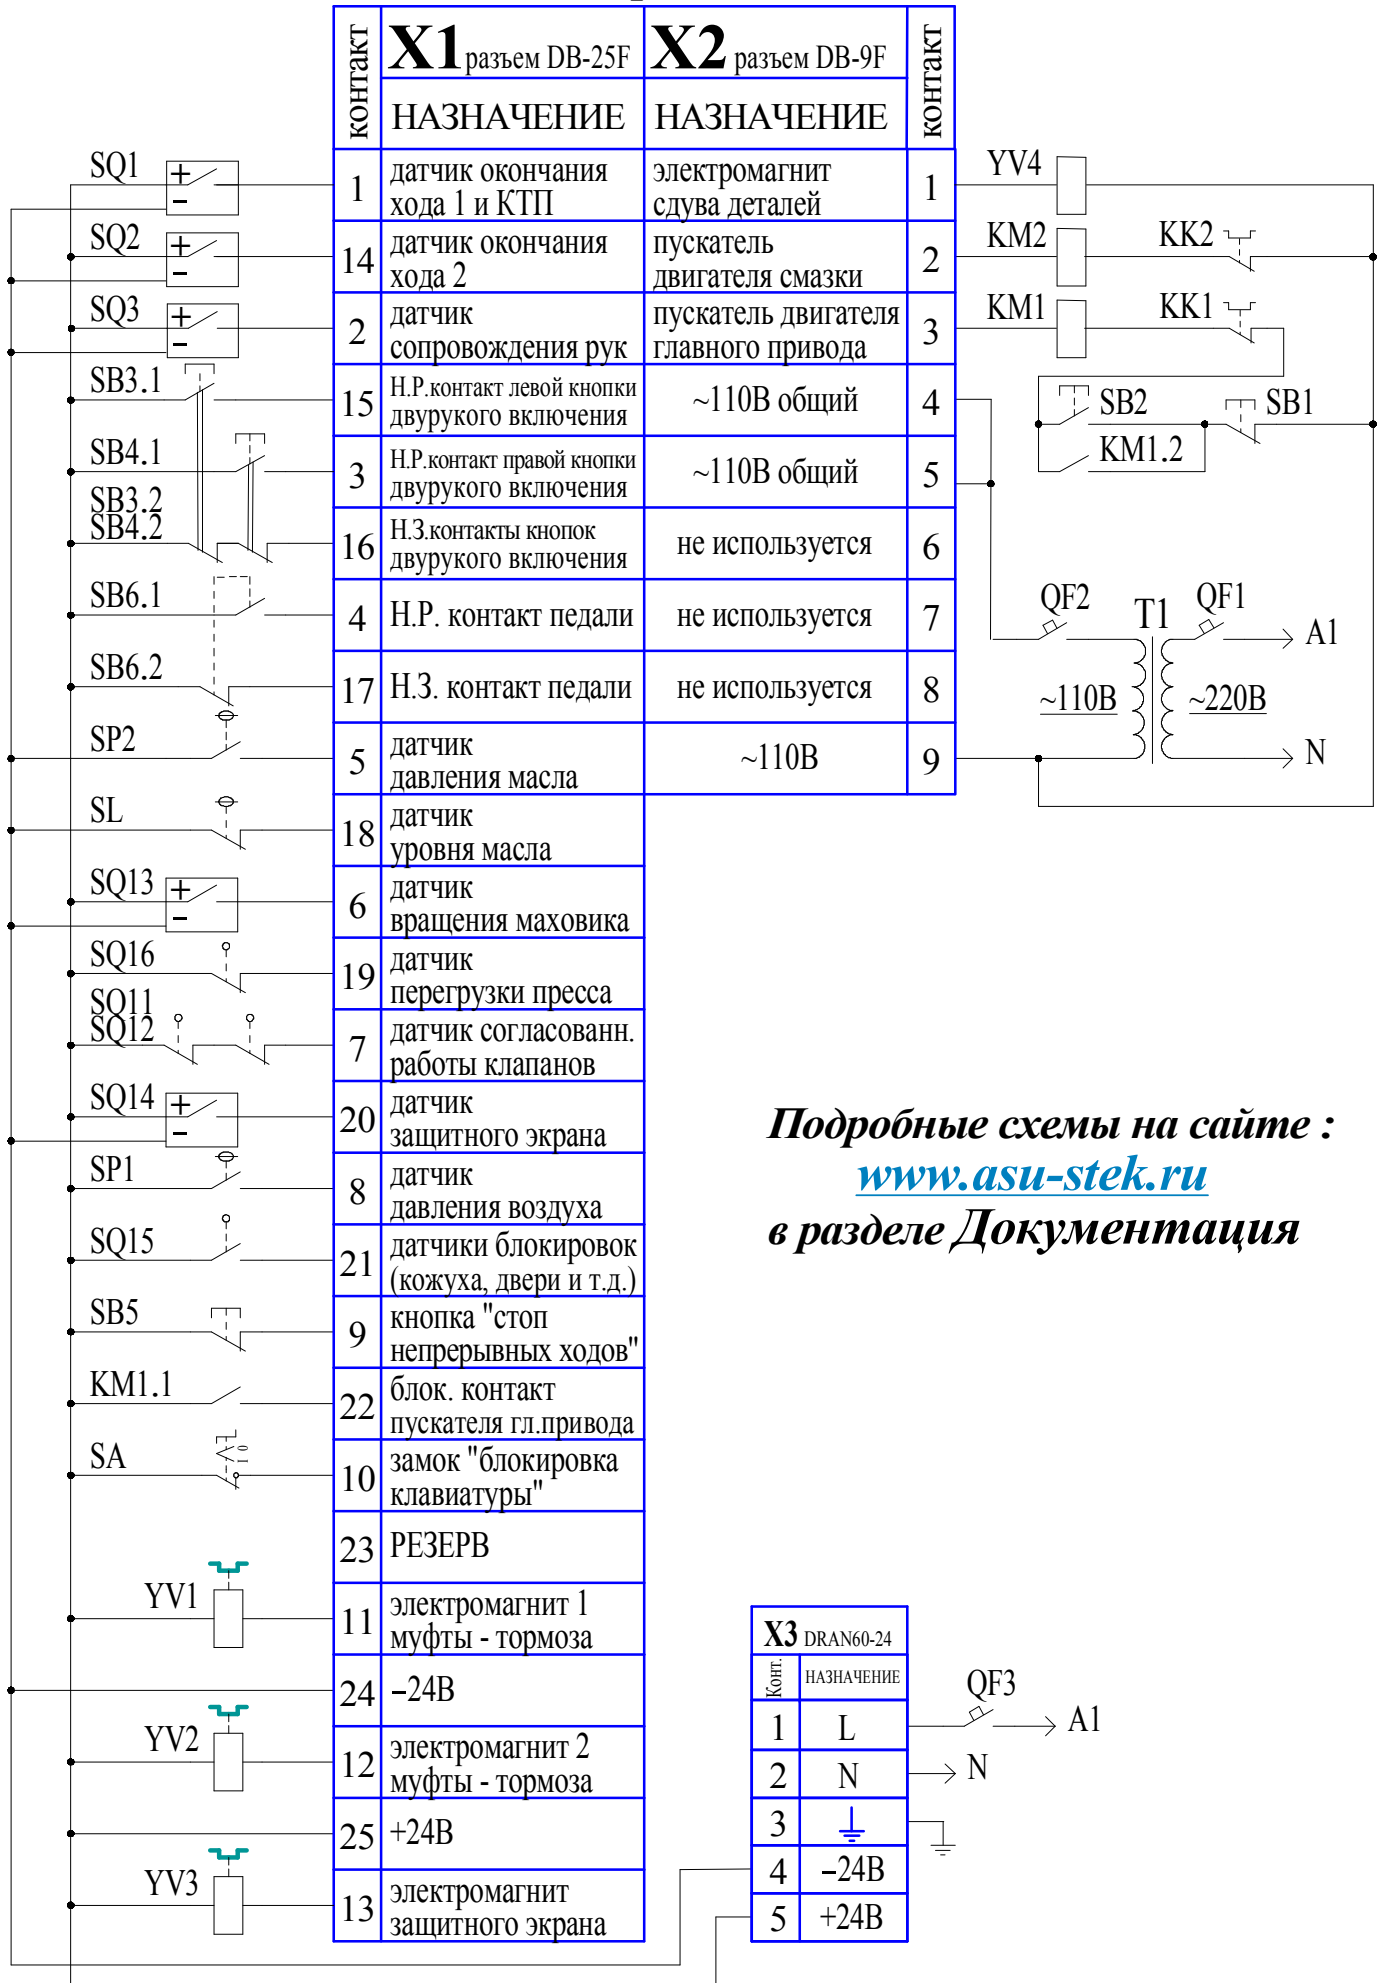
| контакт | X1 разъем DB-25F НАЗНАЧЕНИЕ | X2 разъем DB-9F НАЗНАЧЕНИЕ | контакт |
|---|---|---|---|
| 1 | датчик окончания хода 1 и КТП | электромагнит сдува деталей | 1 |
| 14 | датчик окончания хода 2 | пускатель двигателя смазки | 2 |
| 2 | датчик сопровождения рук | пускатель двигателя главного привода | 3 |
| 15 | Н.Р.контакт левой кнопки двурукого включения | ~110В общий | 4 |
| 3 | Н.Р.контакт правой кнопки двурукого включения | ~110В общий | 5 |
| 16 | Н.З.контакты кнопок двурукого включения | не используется | 6 |
| 4 | Н.Р. контакт педали | не используется | 7 |
| 17 | Н.З. контакт педали | не используется | 8 |
| 5 | датчик давления масла | ~110В | 9 |
| 18 | датчик уровня масла | | |
| 6 | датчик вращения маховика | | |
| 19 | датчик перегрузки пресса | | |
| 7 | датчик согласованн. работы клапанов | | |
| 20 | датчик защитного экрана | | |
| 8 | датчик давления воздуха | | |
| 21 | датчики блокировок (кожуха, двери и т.д.) | | |
| 9 | кнопка "стоп непрерывных ходов" | | |
| 22 | блок. контакт пускателя гл.привода | | |
| 10 | замок "блокировка клавиатуры" | | |
| 23 | РЕЗЕРВ | | |
| 11 | электромагнит 1 муфты - тормоза | | |
| 24 | –24В | | |
| 12 | электромагнит 2 муфты - тормоза | | |
| 25 | +24В | | |
| 13 | электромагнит защитного экрана | | |

SQ1 + – SQ2 + – SQ3 + – SB3.1 SB4.1 SB3.2 SB4.2 SB6.1 SB6.2 SP2 SL SQ13 + – SQ16 SQ11 SQ12 SQ14 + – SP1 SQ15 SB5 KM1.1 SA 1 0 YV1 YV2 YV3

YV4 KM2 KK2 KM1 KK1 SB2 SB1 KM1.2 QF2 T1 QF1 A1 ~110В ~220В N

Подробные схемы на сайте :
www.asu-stek.ru
в разделе Документация

| Конт. | X3 DRAN60-24 НАЗНАЧЕНИЕ |
|---|---|
| 1 | L |
| 2 | N |
| 3 | ⏚ |
| 4 | –24В |
| 5 | +24В |

QF3 A1 N